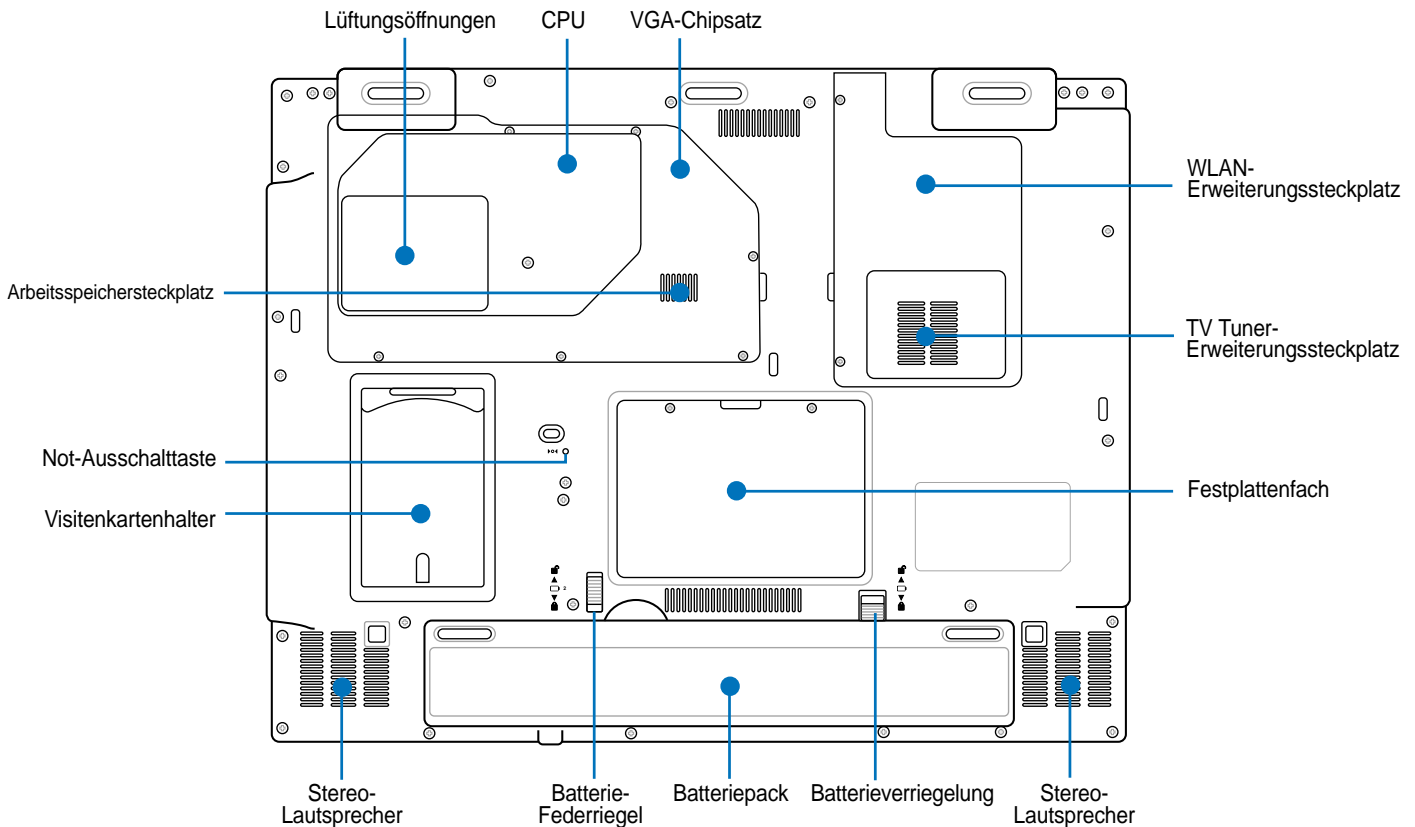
Lüftungsöffnungen
CPU
VGA-Chipsatz
WLAN-
Erweiterungssteckplatz
Arbeitsspeichersteckplatz
TV Tuner-
Erweiterungssteckplatz
Not-Ausschalttaste
Festplattenfach
Visitenkartenhalter
Stereo-
Lautsprecher
Batterie-
Federriegel
Batteriepack
Batterieverriegelung
Stereo-
Lautsprecher